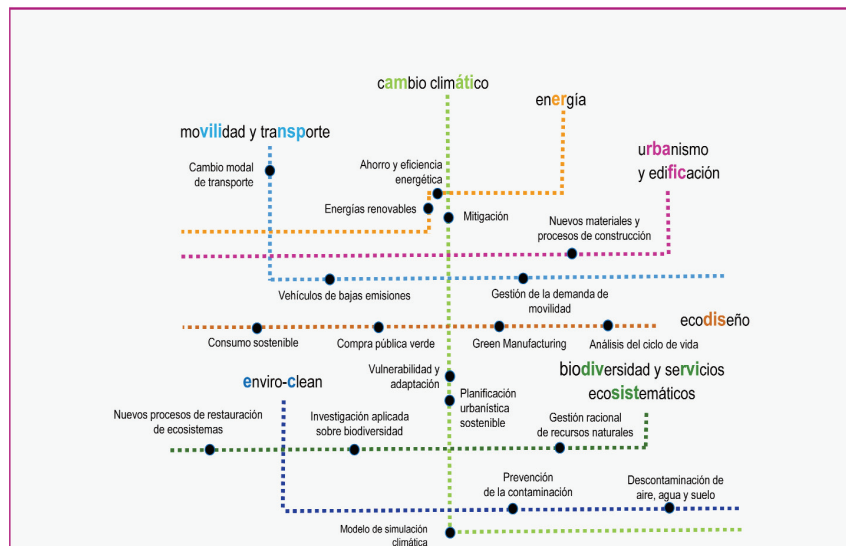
cambio climático

energía

movilidad y transporte

urbanismo y edificación

Cambio modal de transporte

Ahorro y eficiencia energética

Energías renovables

Mitigación

Nuevos materiales y procesos de construcción

Vehículos de bajas emisiones

Gestión de la demanda de movilidad

ecodiseño

Consumo sostenible

Compra pública verde

Green Manufacturing

Análisis del ciclo de vida

Vulnerabilidad y adaptación

biodiversidad y servicios ecosistemáticos

enviro-clean

Planificación urbanística sostenible

Nuevos procesos de restauración de ecosistemas

Investigación aplicada sobre biodiversidad

Gestión racional de recursos naturales

Prevención de la contaminación

Descontaminación de aire, agua y suelo

Modelo de simulación climática